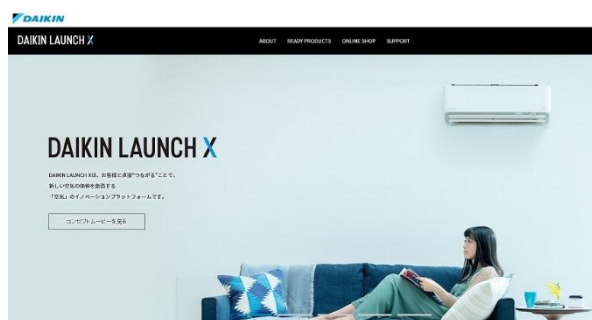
DAIKIN

DAIKIN LAUNCH X

ABOUT READY PRODUCTS ONLINE SHOP SUPPORT

DAIKIN LAUNCH X

DAIKIN LAUNCH Xは、お客様と直接"つながる"ことで、新しい空気の価値を創造する「空気」のイノベーションプラットフォームです。

コンセプトムービーを見る